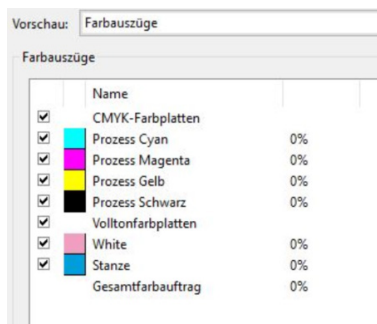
Vorschau: Farbauszüge

Farbauszüge

| | Name | |
|---|---|---|
| ☑ | CMYK-Farbplatten | |
| ☑ | Prozess Cyan | 0% |
| ☑ | Prozess Magenta | 0% |
| ☑ | Prozess Gelb | 0% |
| ☑ | Prozess Schwarz | 0% |
| ☑ | Volltonfarbplatten | |
| ☑ | White | 0% |
| ☑ | Stanze | 0% |
| | Gesamtfarbauftrag | 0% |